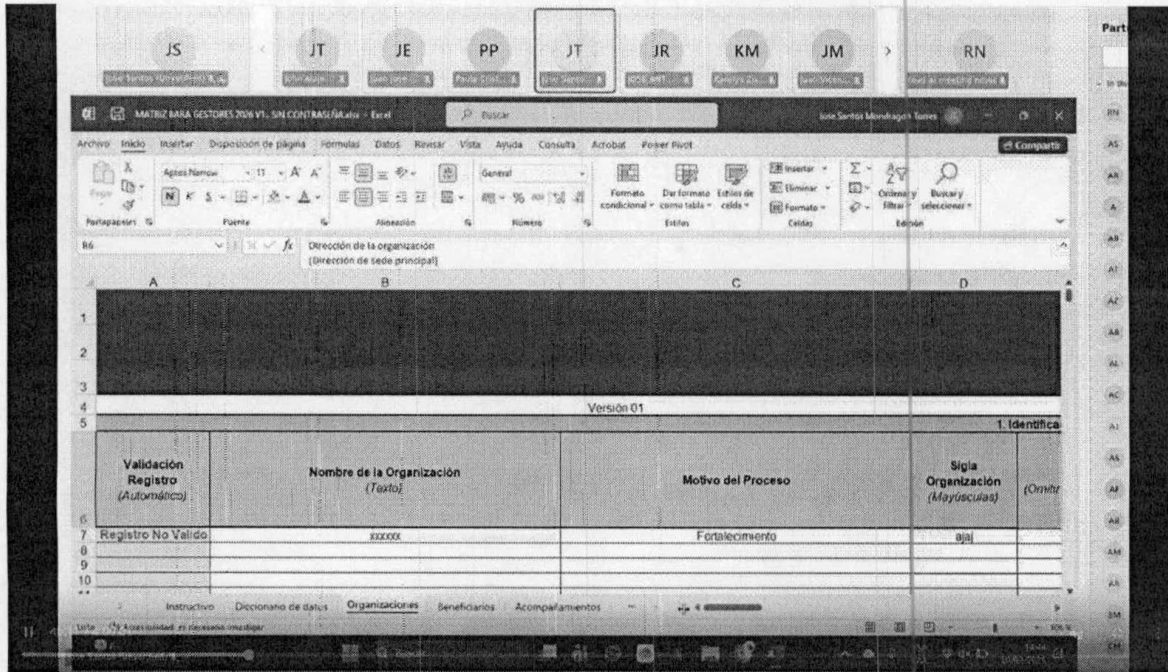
JS JT JE PP JT JR KM JM RN

Part

MATRIZ PARA GESTORES 2026 V1. SIN CONTRASEÑA.xlsx - Excel

Buscar

Jose Santos Mondragon Torres

Archivo Inicio Insertar Disposición de página Fórmulas Datos Revisar Vista Ayuda Consulta Acrobat Power Pivot

Compartir

Aptos Narrow 11 General

Pegar

Portapapeles Fuente Alineación Número

Formato condicional Dar formato como tabla Estilos de celda

Estilos

Insertar Eliminar Formato

Celdas

Ordenar y filtrar Buscar y seleccionar

Edición

B6 fx Dirección de la organización (Dirección de sede principal)

| | A | B | C | D |
|---|---|---|---|---|
| 1 | | | | |
| 2 | | | | |
| 3 | | | | |
| 4 | | | Versión 01 | |
| 5 | | | | 1. Identifica |
| 6 | Validación Registro (Automático) | Nombre de la Organización (Texto) | Motivo del Proceso | Sigla Organización (Mayúsculas) |
| 7 | Registro No Valido | xxxxxx | Fortalecimiento | ajaj |
| 8 | | | | |
| 9 | | | | |
| 10 | | | | |

Instructivo Diccionario de datos Organizaciones Beneficiarios Acompañamientos

Listo Accesibilidad: es necesario investigar

RN AS AR A AB AT AZ AB AL AC AJ AS AF AR AM AR SM